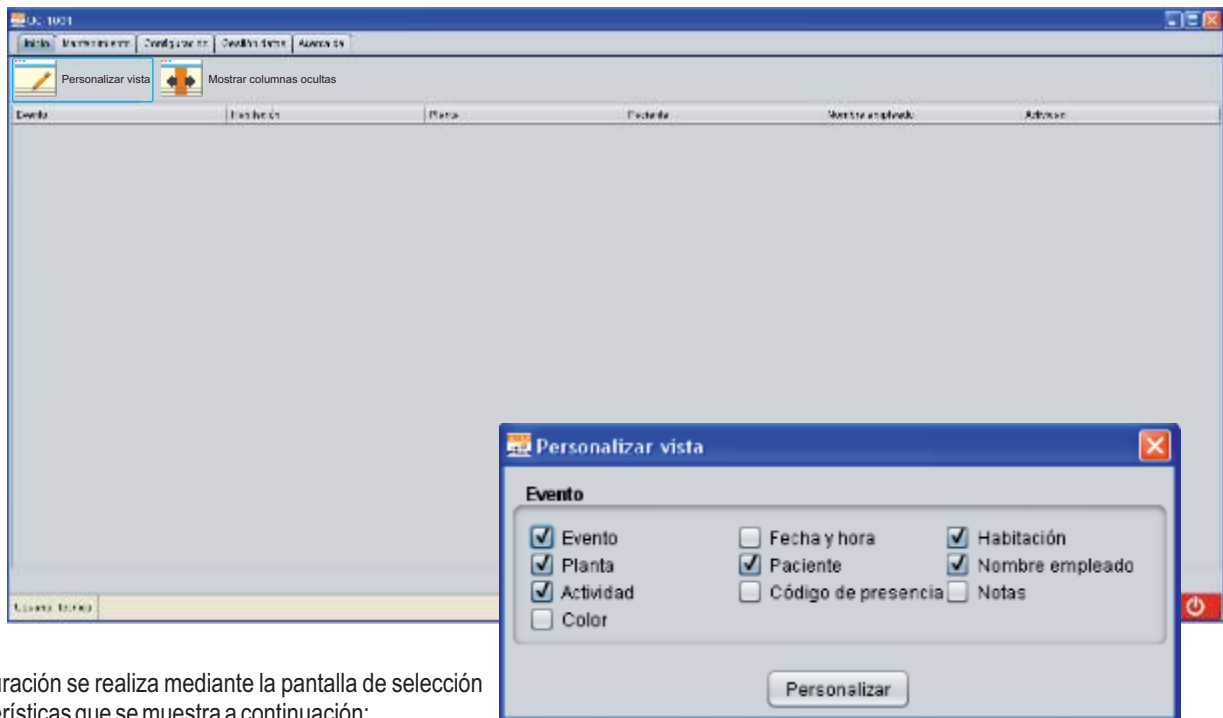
UC-1001

Inicio | Mantenimiento | Configuración | Gestión datos | Acerca de

Personalizar vista
Mostrar columnas ocultas

| Evento | Habitación | Planta | Paciente | Nombre empleado | Actividad |
|---|---|---|---|---|---|

Usuario: técnico

Personalizar vista

Evento

Evento
Planta
Actividad
Color
Fecha y hora
Paciente
Código de presencia
Habitación
Nombre empleado
Notas

Personalizar

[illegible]ración se realiza mediante la pantalla de selección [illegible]rísticas que se muestra a continuación: